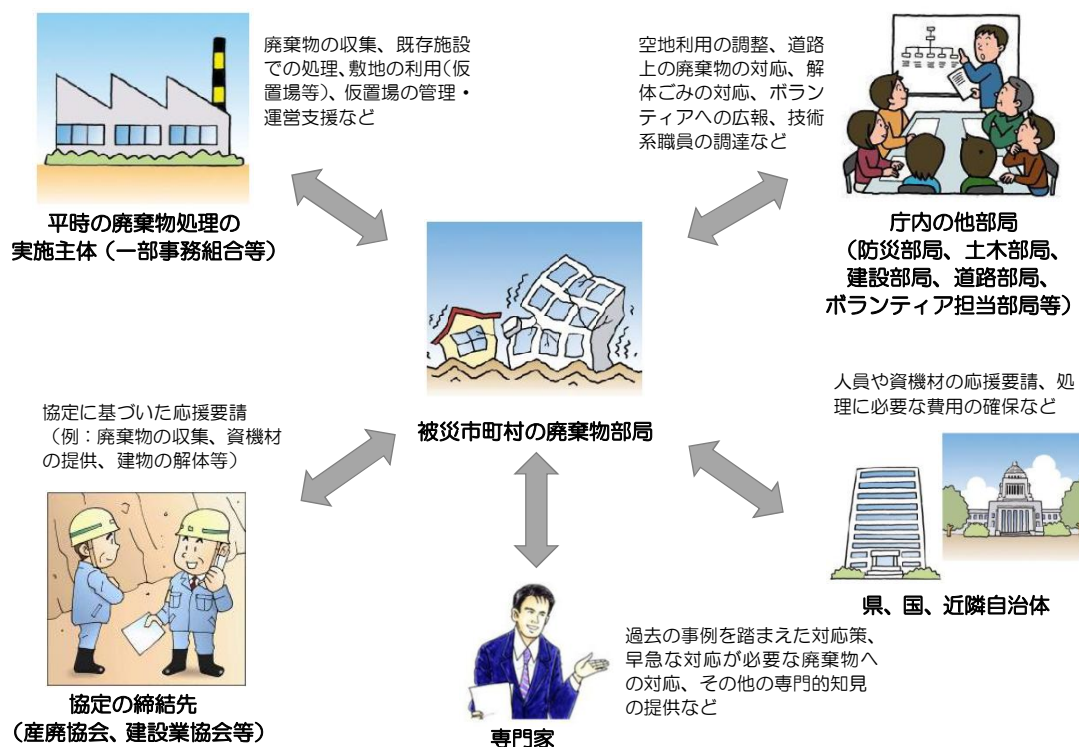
廃棄物の収集、既存施設での処理、敷地の利用(仮置場等)、仮置場の管理・運営支援など

平時の廃棄物処理の実施主体(一部事務組合等)

空地利用の調整、道路上の廃棄物の対応、解体ごみの対応、ボランティアへの広報、技術系職員の調達など

庁内の他部局
(防災部局、土木部局、建設部局、道路部局、ボランティア担当部局等)

被災市町村の廃棄物部局

協定に基づいた応援要請
(例:廃棄物の収集、資機材の提供、建物の解体等)

協定の締結先
(産廃協会、建設業協会等)

人員や資機材の応援要請、処理に必要な費用の確保など

県、国、近隣自治体

過去の事例を踏まえた対応策、早急な対応が必要な廃棄物への対応、その他の専門的知見の提供など

専門家